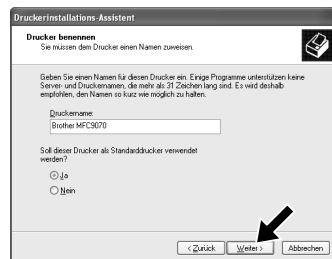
Druckerinstallations-Assistent

Drucker benennen
Sie müssen dem Drucker einen Namen zuweisen.

Geben Sie einen Namen für diesen Drucker ein. Einige Programme unterstützen keine Server- und Druckernamen, die mehr als 31 Zeichen lang sind. Es wird deshalb empfohlen, den Namen so kurz wie möglich zu halten.

Druckername:
Brother MFC9070

Soll dieser Drucker als Standarddrucker verwendet werden?

Ja
Nein

< Zurück
Weiter >
Abbrechen